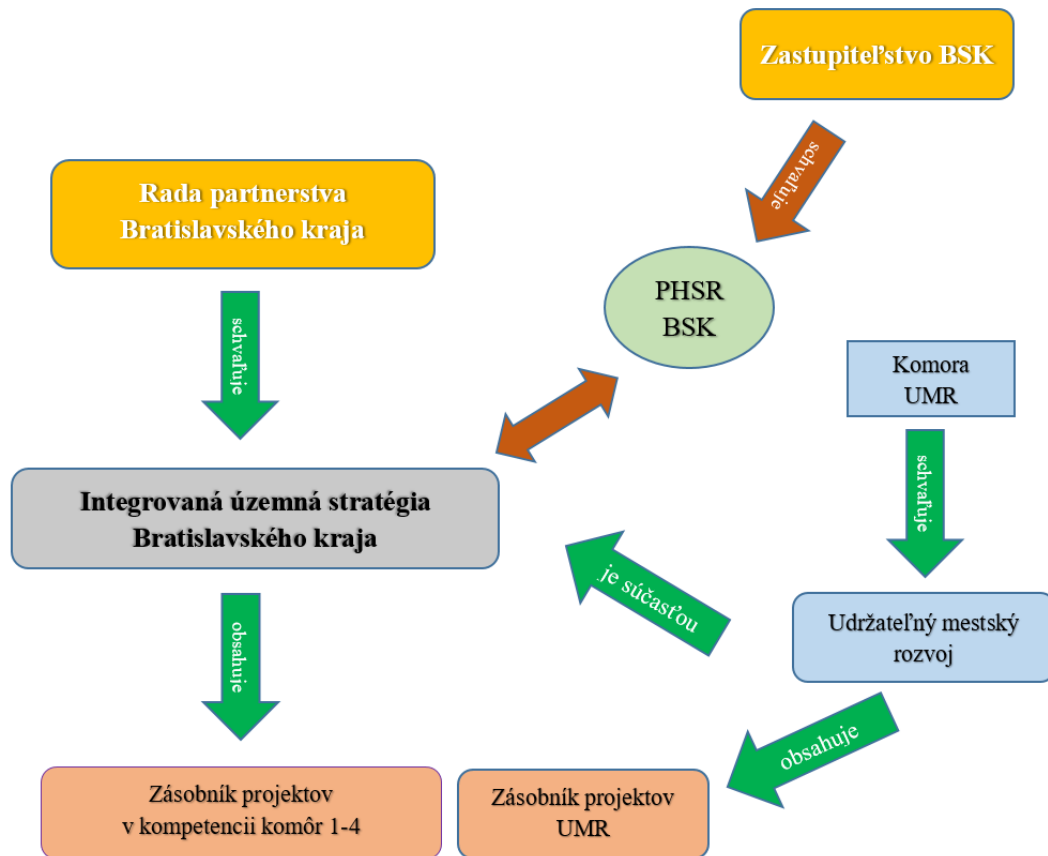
Zastupiteľstvo BSK

schvaľuje

Rada partnerstva Bratislavského kraja

PHSR BSK

schvaľuje

Komora UMR

schvaľuje

Integrovaná územná stratégia Bratislavského kraja

je súčasťou

Udržateľný mestský rozvoj

obsahuje

obsahuje

Zásobník projektov v kompetencii komôr 1-4

Zásobník projektov UMR